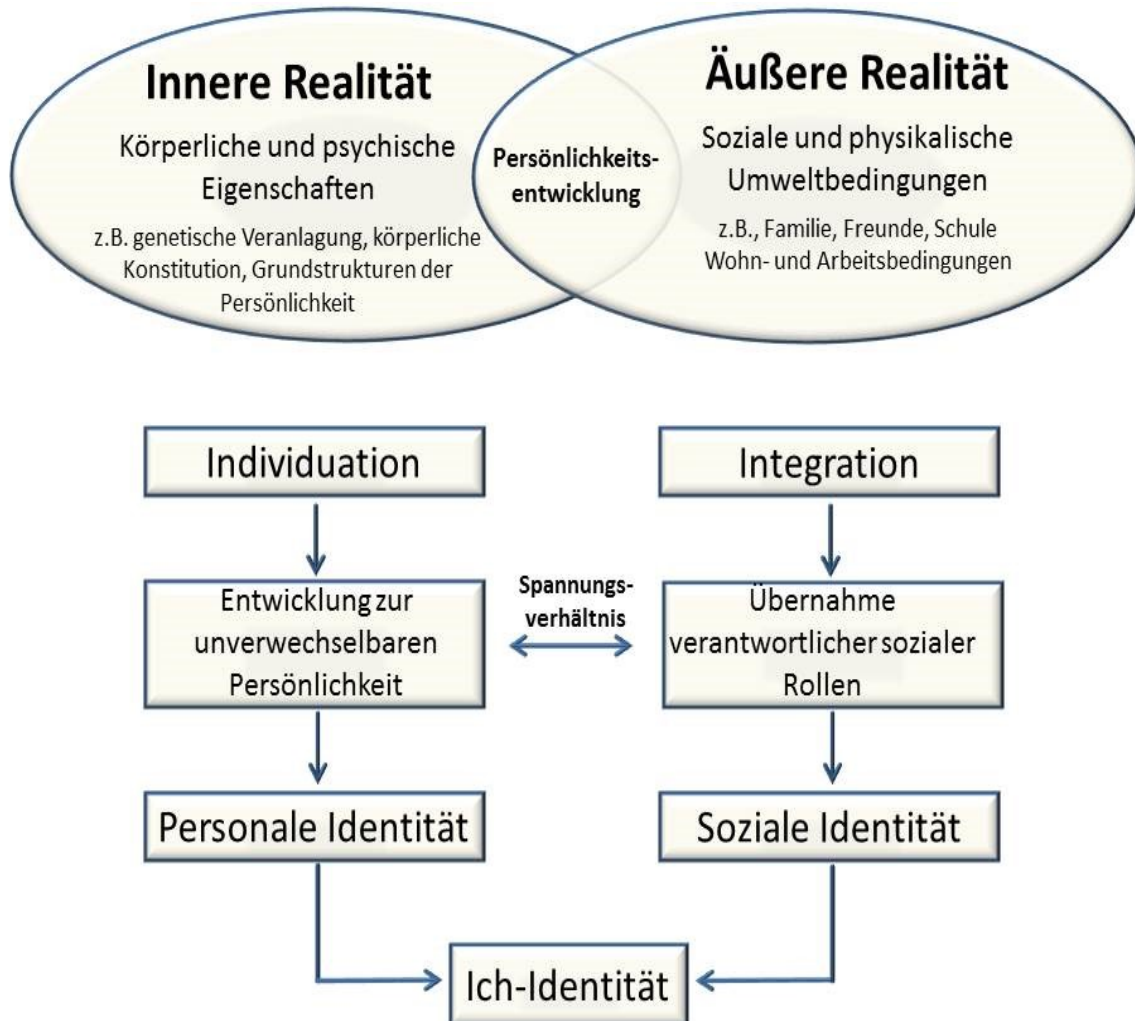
Innere Realität

Körperliche und psychische Eigenschaften

z.B. genetische Veranlagung, körperliche Konstitution, Grundstrukturen der Persönlichkeit

Persönlichkeitsentwicklung

Äußere Realität

Soziale und physikalische Umweltbedingungen

z.B., Familie, Freunde, Schule Wohn- und Arbeitsbedingungen

Individuation

Integration

Entwicklung zur unverwechselbaren Persönlichkeit

Spannungsverhältnis

Übernahme verantwortlicher sozialer Rollen

Personale Identität

Soziale Identität

Ich-Identität